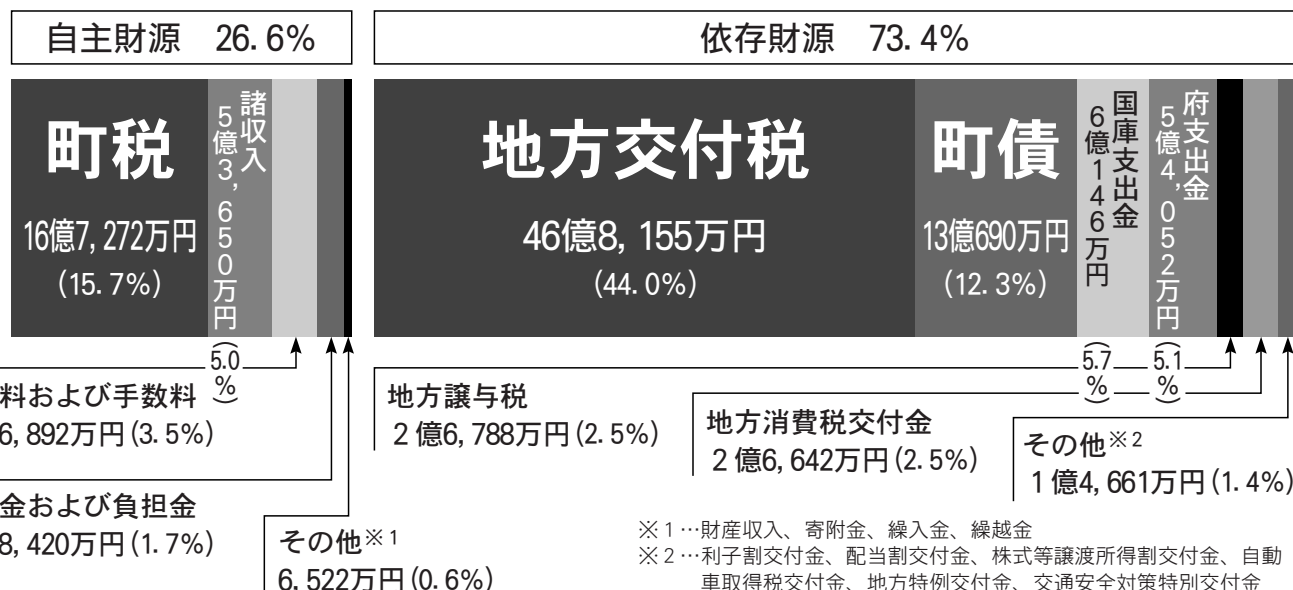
自主財源　26.6%

依存財源　73.4%

町税
16億7,272万円
(15.7%)

諸収入
5億3,650万円
5.0%

地方交付税
46億8,155万円
(44.0%)

町債
13億690万円
(12.3%)

国庫支出金
6億146万円
5.7%

府支出金
5億4,052万円
5.1%

料および手数料
6,892万円(3.5%)

金および負担金
8,420万円(1.7%)

その他※1
6,522万円(0.6%)

地方譲与税
2億6,788万円(2.5%)

地方消費税交付金
2億6,642万円(2.5%)

その他※2
1億4,661万円(1.4%)

※1…財産収入、寄附金、繰入金、繰越金
※2…利子割交付金、配当割交付金、株式等譲渡所得割交付金、自動車取得税交付金、地方特例交付金、交通安全対策特別交付金